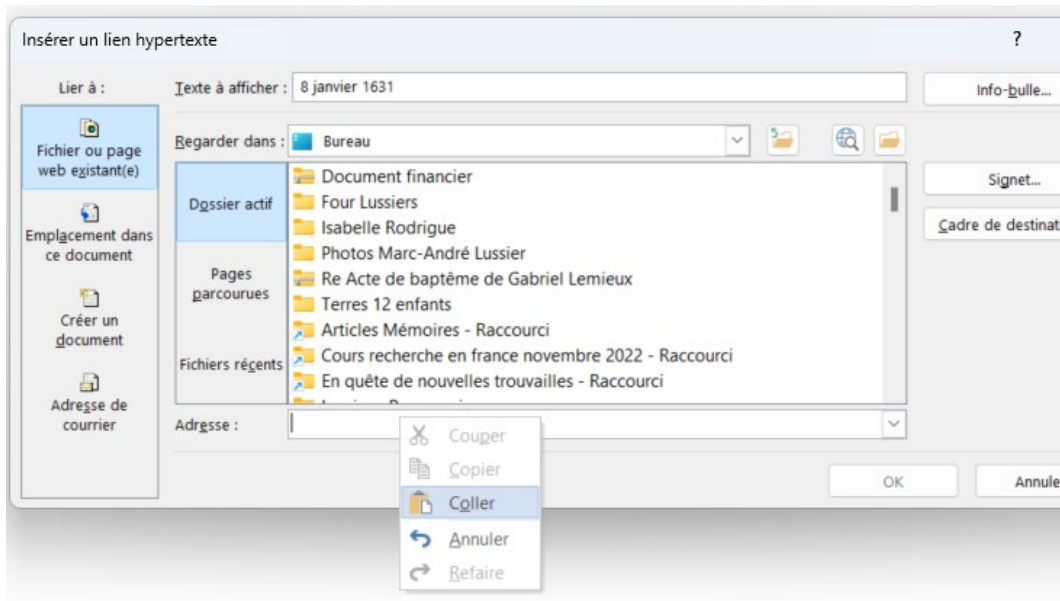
Insérer un lien hypertexte

?

Lier à :

Fichier ou page web existant(e)

Emplacement dans ce document

Créer un document

Adresse de courrier

Texte à afficher : 8 janvier 1631

Info-bulle...

Regarder dans : Bureau

Dossier actif

Pages parcourues

Fichiers récents

Document financier
Four Lussiers
Isabelle Rodrigue
Photos Marc-André Lussier
Re Acte de baptême de Gabriel Lemieux
Terres 12 enfants
Articles Mémoires - Raccourci
Cours recherche en france novembre 2022 - Raccourci
En quête de nouvelles trouvailles - Raccourci
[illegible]

Signet...

Cadre de destinat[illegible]

Adresse :

Couper
Copier
Coller
Annuler
Refaire

OK

Annule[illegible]